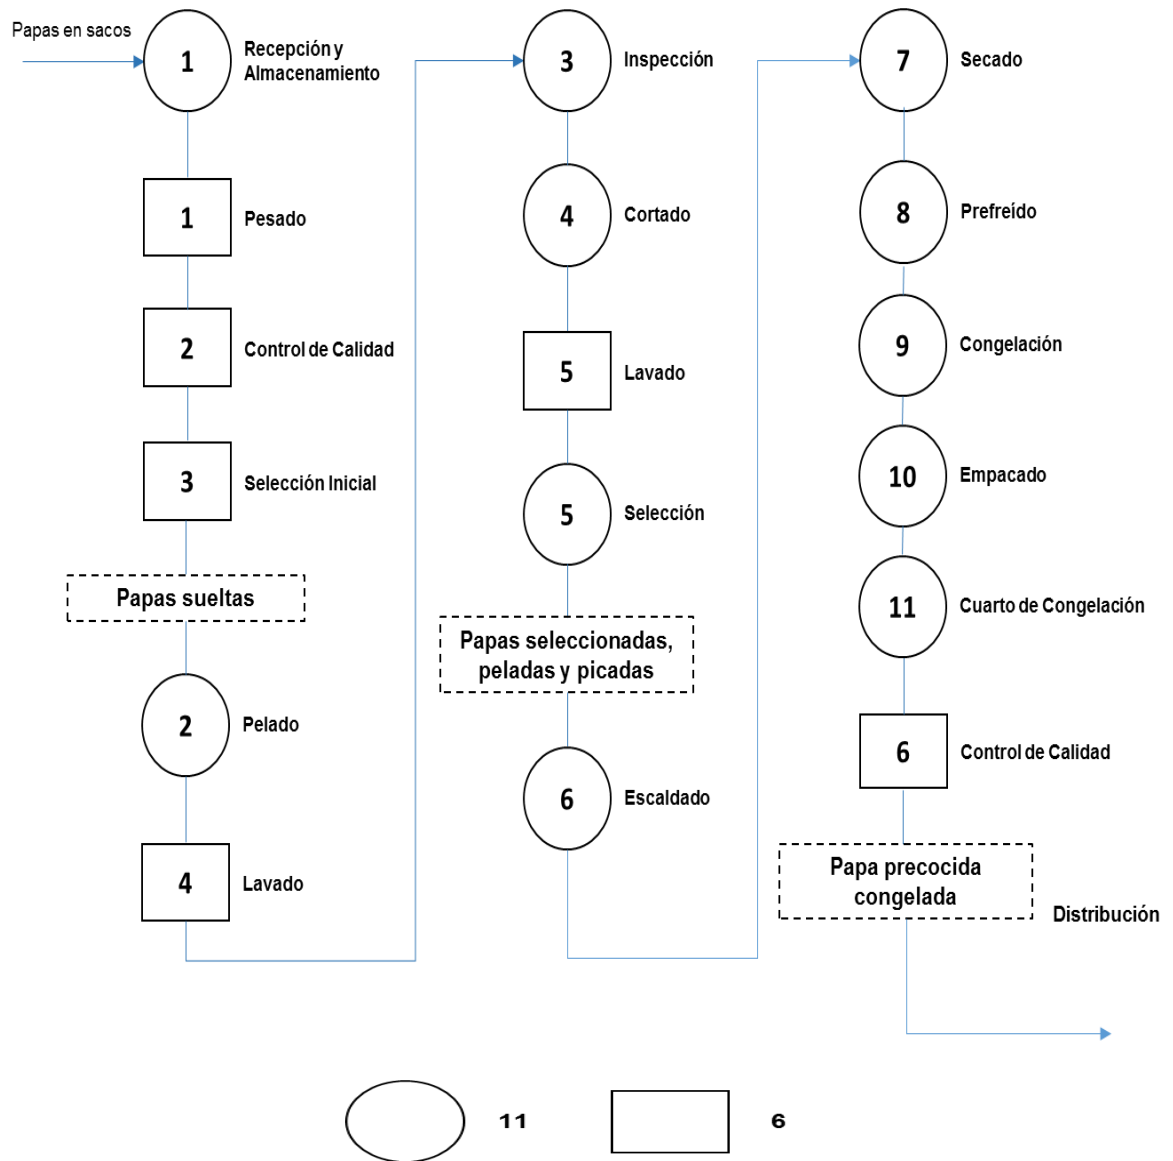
Papas en sacos

1 Recepción y Almacenamiento

1 Pesado

2 Control de Calidad

3 Selección Inicial

Papas sueltas

2 Pelado

4 Lavado

3 Inspección

4 Cortado

5 Lavado

5 Selección

Papas seleccionadas, peladas y picadas

6 Escaldado

7 Secado

8 Prefreído

9 Congelación

10 Empacado

11 Cuarto de Congelación

6 Control de Calidad

Papa precocida congelada

Distribución

11

6